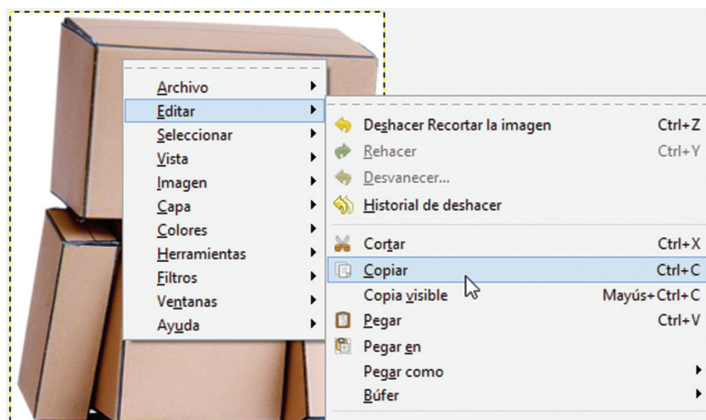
Archivo
Editar
Seleccionar
Vista
Imagen
Capa
Colores
Herramientas
Filtros
Ventanas
Ayuda

Deshacer Recortar la imagen Ctrl+Z
Rehacer Ctrl+Y
Desvanecer...
Historial de deshacer
Cortar Ctrl+X
Copiar Ctrl+C
Copia visible Mayús+Ctrl+C
Pegar Ctrl+V
Pegar en
Pegar como
Búfer